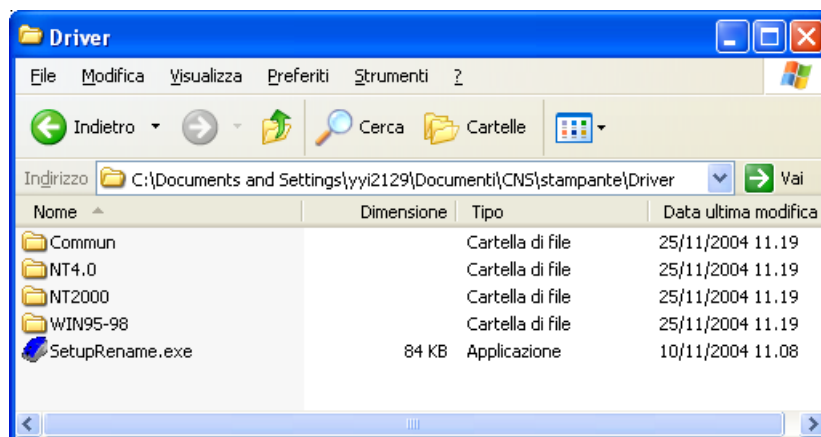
Driver

File Modifica Visualizza Preferiti Strumenti ?

Indietro Cerca Cartelle

Indirizzo C:\Documents and Settings\yyi2129\Documenti\CNS\stampante\Driver Vai

| Nome | Dimensione | Tipo | Data ultima modifica |
|---|---|---|---|
| Commun | | Cartella di file | 25/11/2004 11.19 |
| NT4.0 | | Cartella di file | 25/11/2004 11.19 |
| NT2000 | | Cartella di file | 25/11/2004 11.19 |
| WIN95-98 | | Cartella di file | 25/11/2004 11.19 |
| SetupRename.exe | 84 KB | Applicazione | 10/11/2004 11.08 |